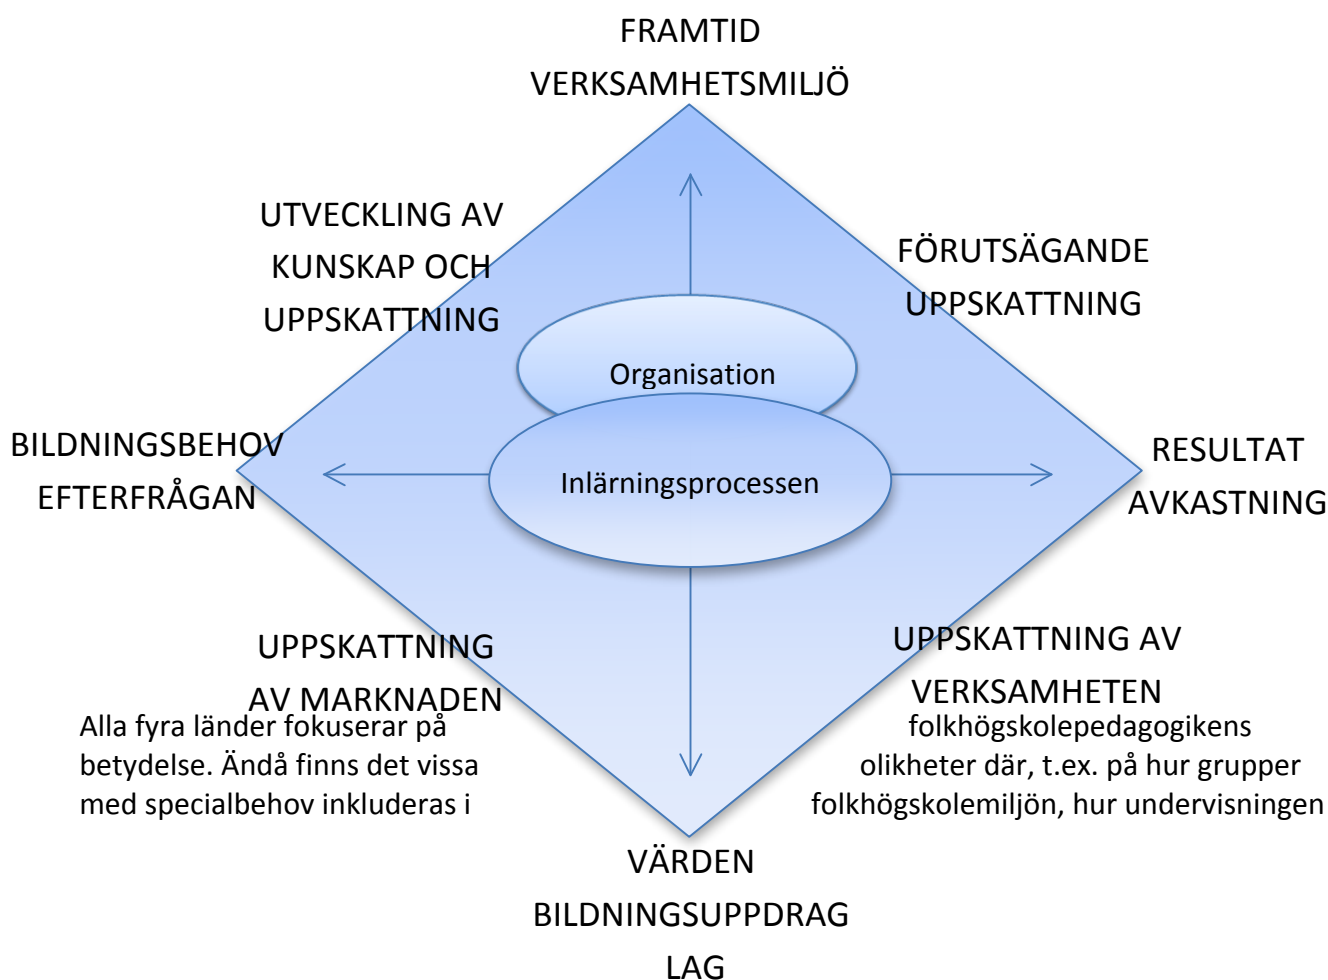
FRAMTID

VERKSAMHETSMILJÖ

UTVECKLING AV KUNSKAP OCH UPPSKATTNING

FÖRUTSÄGANDE UPPSKATTNING

Organisation

Inlärningsprocessen

BILDNINGSBEHOV EFTERFRÅGAN

RESULTAT AVKASTNING

UPPSKATTNING AV MARKNADEN

UPPSKATTNING AV VERKSAMHETEN

Alla fyra länder fokuserar på betydelse. Ändå finns det vissa med specialbehov inkluderas i

folkhögskolepedagogikens olikheter där, t.ex. på hur grupper folkhögskolemiljön, hur undervisningen

VÄRDEN

BILDNINGSUPPDRAG

LAG